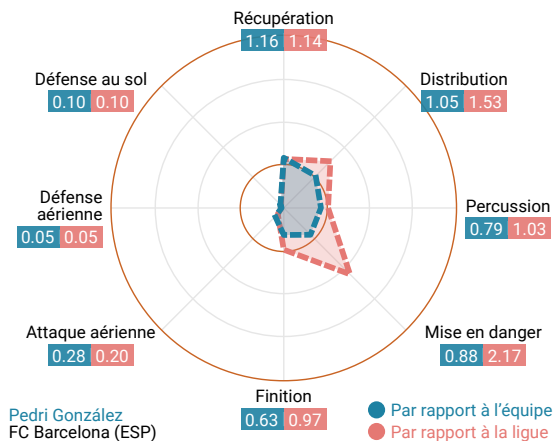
Récupération
1.16 1.14

Distribution
1.05 1.53

Percussion
0.79 1.03

Mise en danger
0.88 2.17

Finition
0.63 0.97

Attaque aérienne
0.28 0.20

Défense aérienne
0.05 0.05

Défense au sol
0.10 0.10

Pedri González
FC Barcelona (ESP)

Par rapport à l'équipe
Par rapport à la ligue